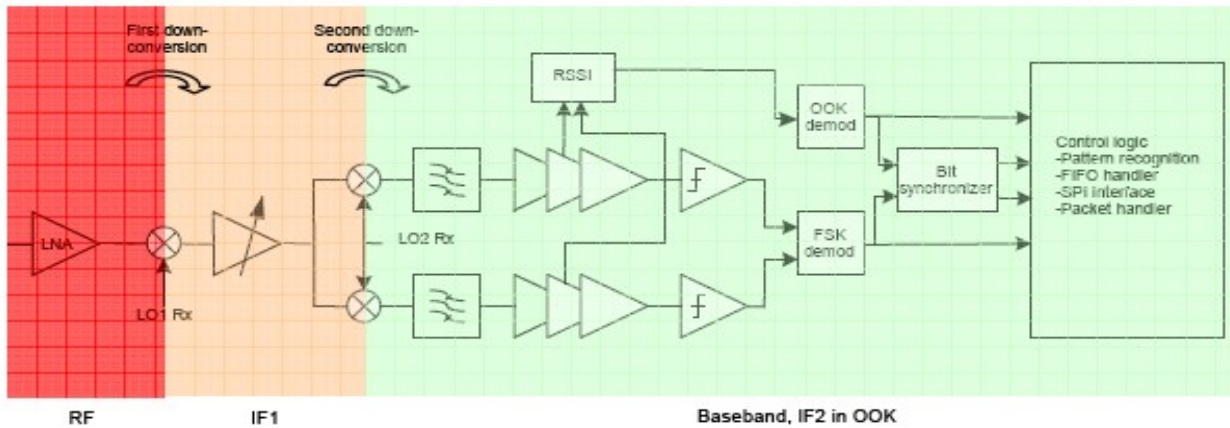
First down-conversion

Second down-conversion

RSSI

OOK demod

Control logic
-Pattern recognition
-FIFO handler
-SPI interface
-Packet handler

Bit synchronizer

LNA

LO2 Rx

FSK demod

LO1 Rx

RF

IF1

Baseband, IF2 in OOK